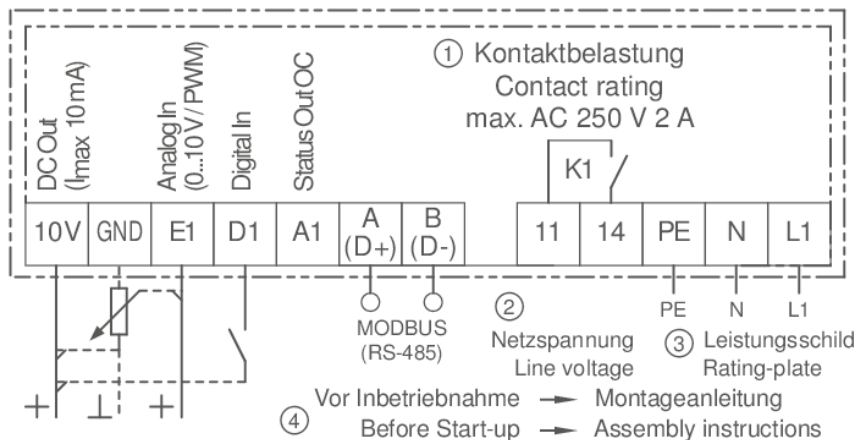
DC Out ($I_{max}$ 10 mA)
Analog In (0...10 V / PWM)
Digital In
Status Out OC

① Kontaktbelastung
Contact rating
max. AC 250 V 2 A

K1

| 10V | GND | E1 | D1 | A1 | A (D+) | B (D-) | 11 | 14 | PE | N | L1 |
|---|---|---|---|---|---|---|---|---|---|---|---|

MODBUS
(RS-485)

② Netzspannung
Line voltage

PE N L1

③ Leistungsschild
Rating-plate

+ ⊥ +

④ Vor Inbetriebnahme → Montageanleitung
Before Start-up → Assembly instructions